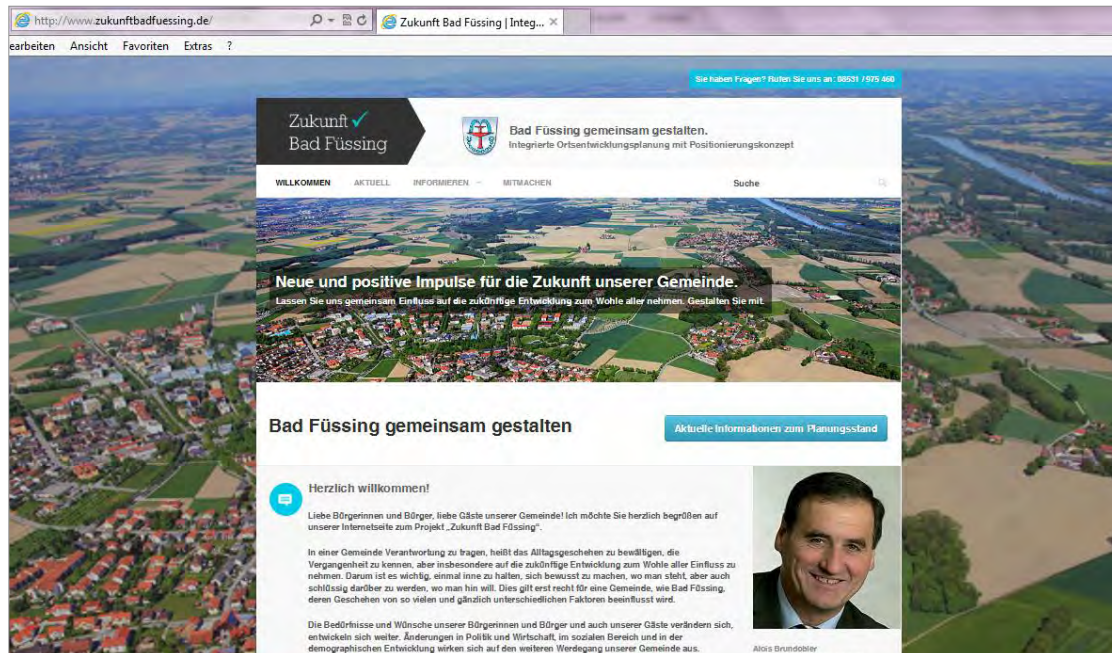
http://www.zukunftbadfuessing.de/

Zukunft Bad Füssing | Integ...

earbeiten Ansicht Favoriten Extras ?

Sie haben Fragen? Rufen Sie uns an: 08531 / 975 460

Zukunft Bad Füssing

Bad Füssing gemeinsam gestalten.
Integrierte Ortsentwicklungsplanung mit Positionierungskonzept

WILLKOMMEN AKTUELL INFORMIEREN MITMACHEN Suche

Neue und positive Impulse für die Zukunft unserer Gemeinde.
Lassen Sie uns gemeinsam Einfluss auf die zukünftige Entwicklung zum Wohle aller nehmen. Gestalten Sie mit.

Bad Füssing gemeinsam gestalten

Aktuelle Informationen zum Planungsstand

Herzlich willkommen!

Liebe Bürgerinnen und Bürger, liebe Gäste unserer Gemeinde! Ich möchte Sie herzlich begrüßen auf unserer Internetseite zum Projekt „Zukunft Bad Füssing".

In einer Gemeinde Verantwortung zu tragen, heißt das Alltagsgeschehen zu bewältigen, die Vergangenheit zu kennen, aber insbesondere auf die zukünftige Entwicklung zum Wohle aller Einfluss zu nehmen. Darum ist es wichtig, einmal inne zu halten, sich bewusst zu machen, wo man steht, aber auch schlüssig darüber zu werden, wo man hin will. Dies gilt erst recht für eine Gemeinde, wie Bad Füssing, deren Geschehen von so vielen und gänzlich unterschiedlichen Faktoren beeinflusst wird.

Die Bedürfnisse und Wünsche unserer Bürgerinnen und Bürger und auch unserer Gäste verändern sich, entwickeln sich weiter. Änderungen in Politik und Wirtschaft, im sozialen Bereich und in der demographischen Entwicklung wirken sich auf den weiteren Werdegang unserer Gemeinde aus.

Alois Brundobler